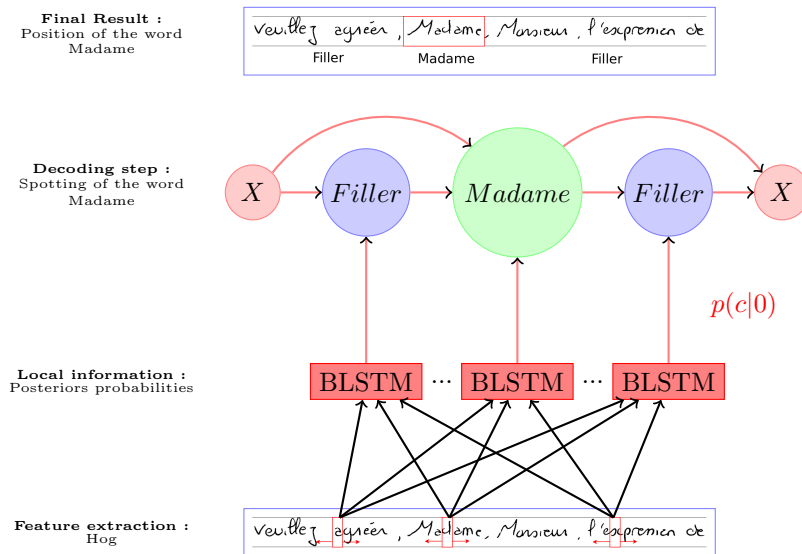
Final Result :
Position of the word Madame

Veuillez agréer, Madame, Monsieur, l'expression de

Filler Madame Filler

Decoding step :
Spotting of the word Madame

$X$ $Filler$ $Madame$ $Filler$ $X$

$p(c|0)$

Local information :
Posteriors probabilities

BLSTM ··· BLSTM ··· BLSTM

Feature extraction :
Hog

Veuillez agréer, Madame, Monsieur, l'expression de